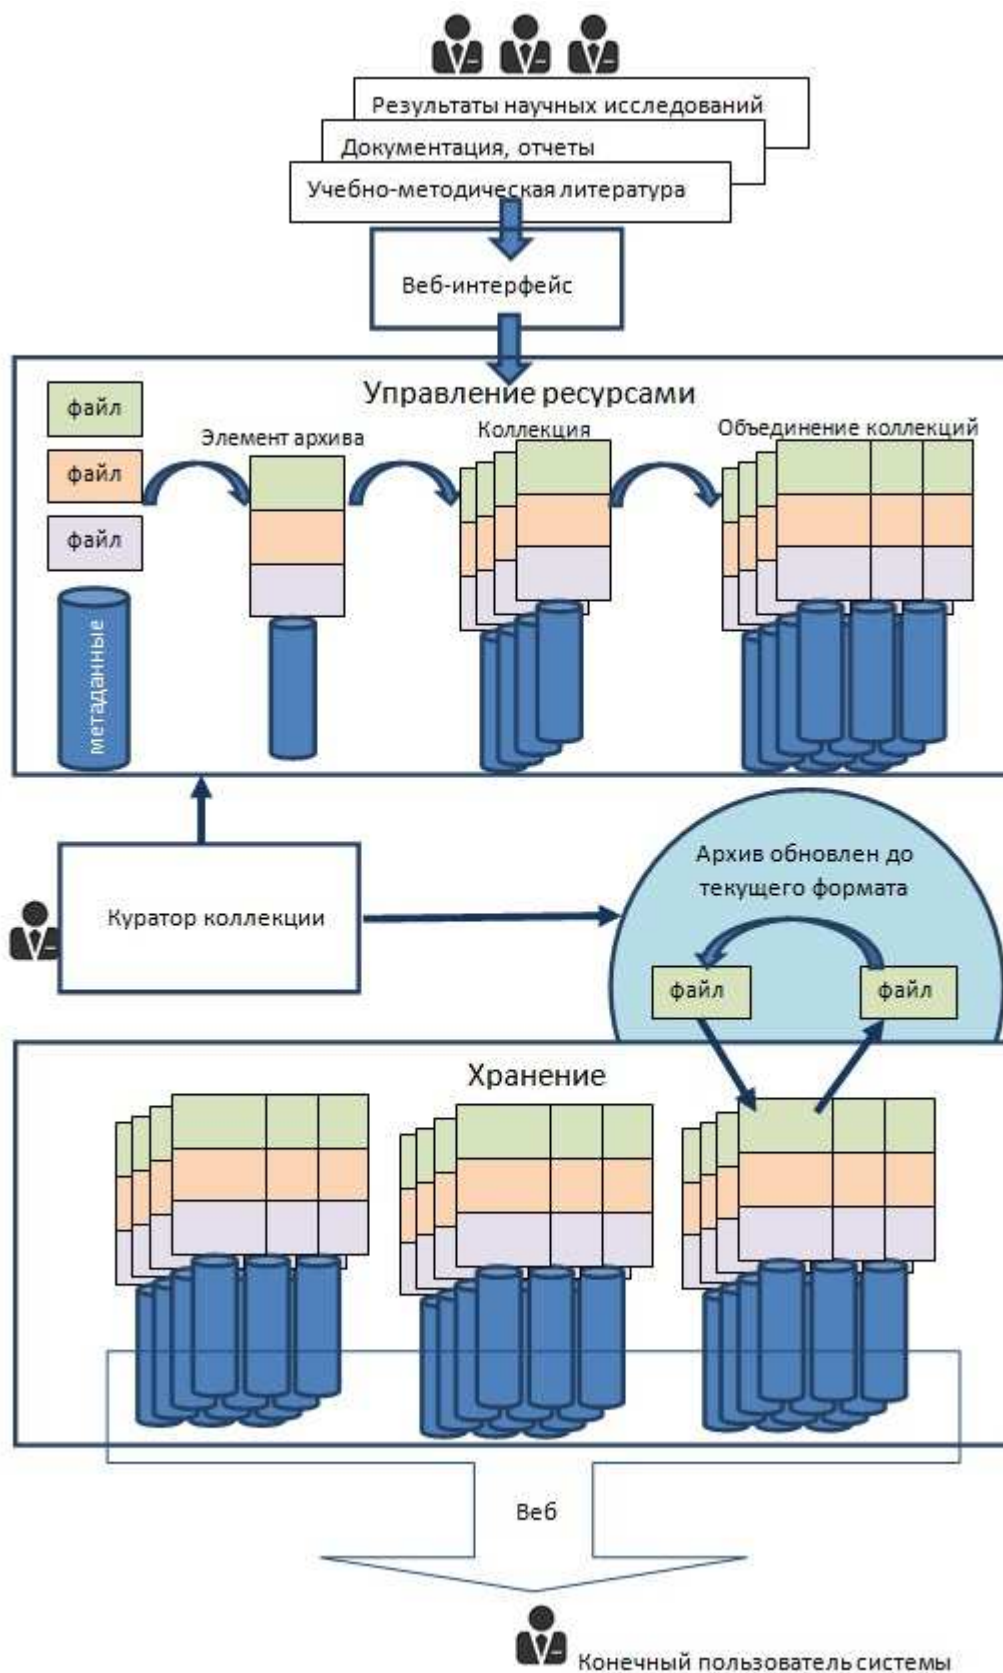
Результаты научных исследований
Документация, отчеты
Учебно-методическая литература

Веб-интерфейс

Управление ресурсами

файл
файл
файл
метаданные

Элемент архива

Коллекция

Объединение коллекций

Куратор коллекции

Архив обновлен до текущего формата

файл
файл

Хранение

Веб

Конечный пользователь системы